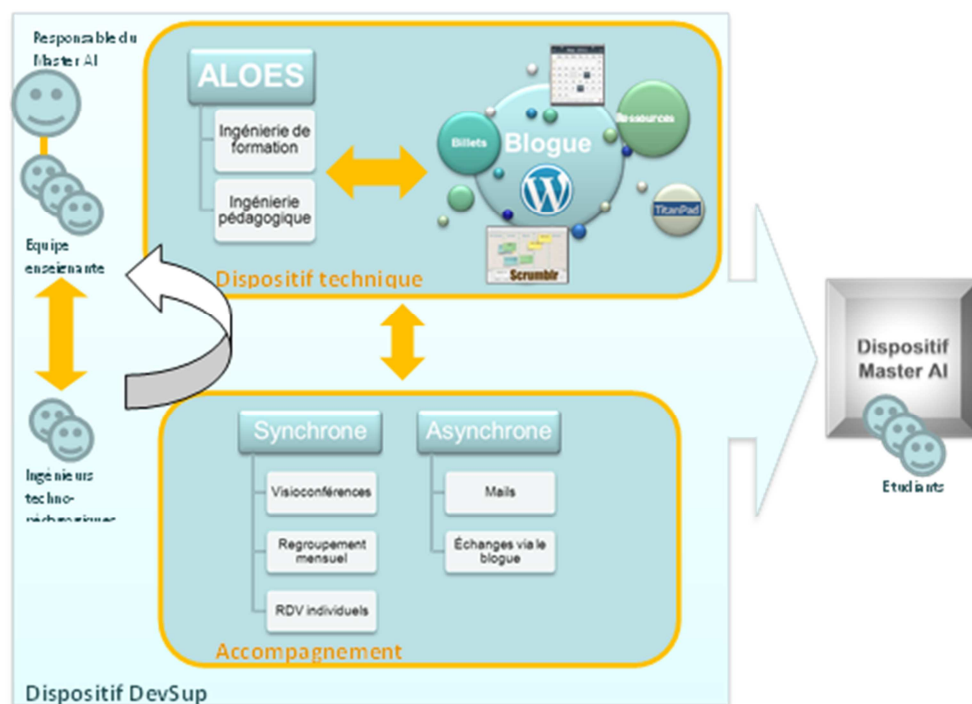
Responsable du Master AI

Equipe enseignante

Ingénieurs techno-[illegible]

ALOES

Ingénierie de formation

Ingénierie pédagogique

Billets

Blogue

Ressources

TitanPad

Scrumblr

Dispositif technique

Synchrone

Visioconférences

Regroupement mensuel

RDV individuels

Asynchrone

Mails

Échanges via le blogue

Accompagnement

Dispositif DevSup

Dispositif Master AI

Etudiants